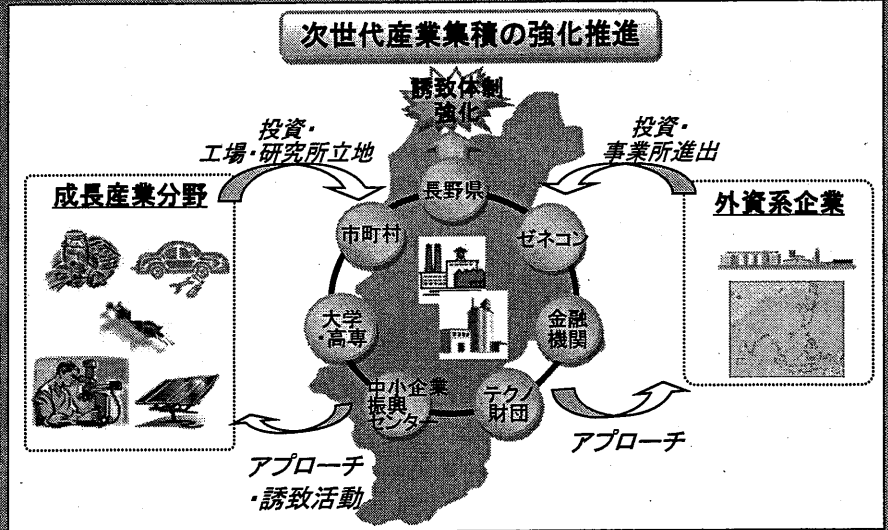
次世代産業集積の強化推進

誘致体制強化

投資・工場・研究所立地

投資・事業所進出

成長産業分野

外資系企業

長野県

市町村

ゼネコン

大学・高専

金融機関

中小企業振興センター

テクノ財団

アプローチ

アプローチ・誘致活動